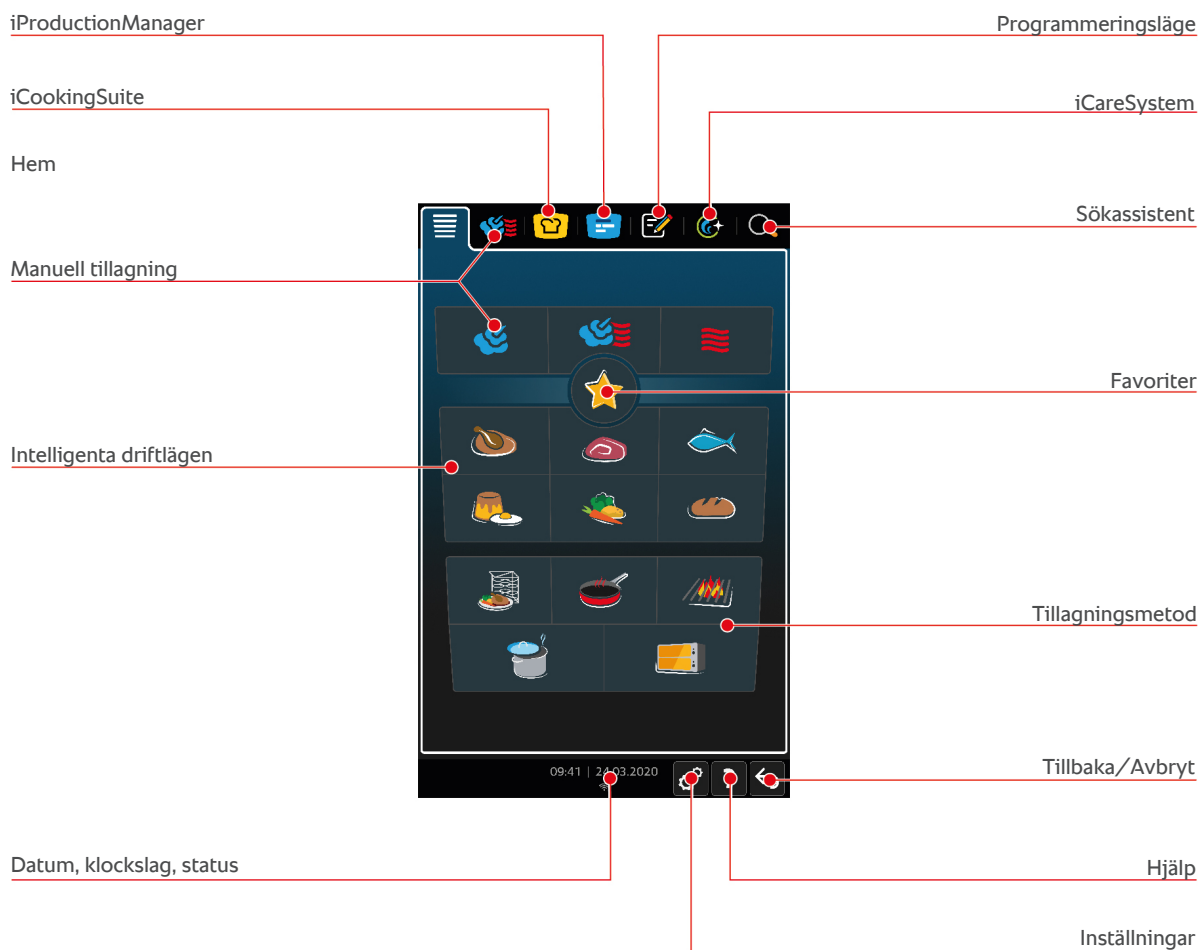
iProductionManager

Programmeringsläge

iCookingSuite

iCareSystem

Hem

Sökassistent

Manuell tillagning

Favoriter

Intelligenta driftlägen

Tillagningsmetod

09:41 | 24.03.2020

Tillbaka/Avbryt

Datum, klockslag, status

Hjälp

Inställningar